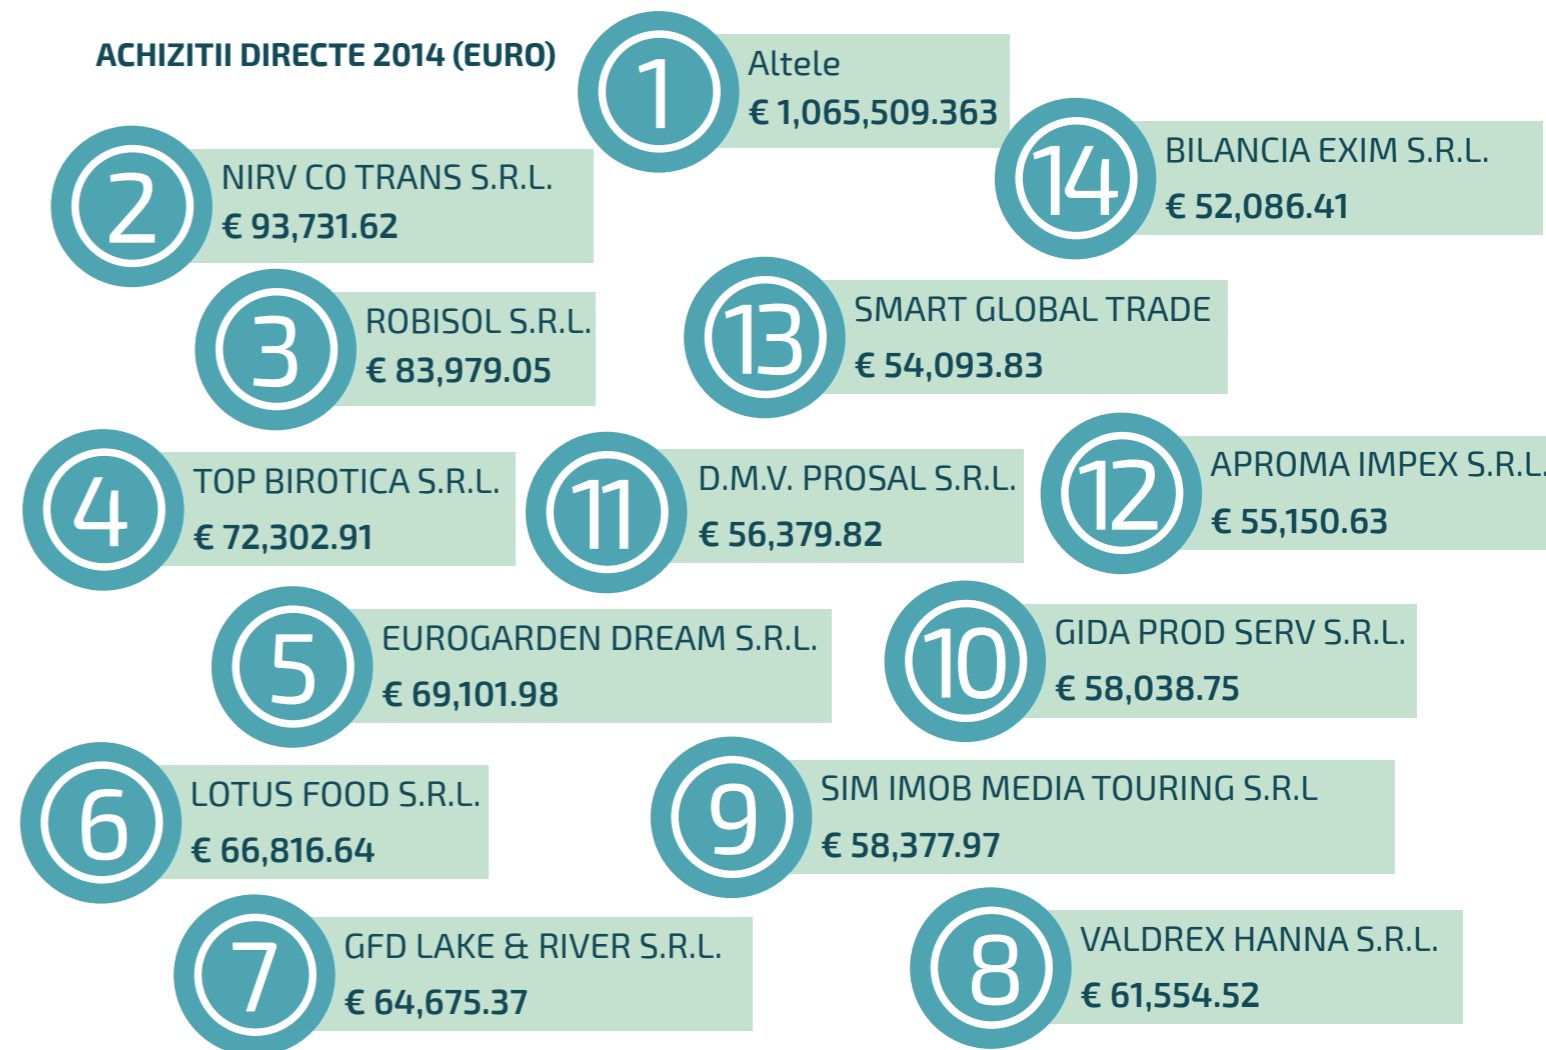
ACHIZITII DIRECTE 2014 (EURO)

1
Altele
€ 1,065,509.363

14
BILANCIA EXIM S.R.L.
€ 52,086.41

2
NIRV CO TRANS S.R.L.
€ 93,731.62

3
ROBISOL S.R.L.
€ 83,979.05

13
SMART GLOBAL TRADE
€ 54,093.83

4
TOP BIROTICA S.R.L.
€ 72,302.91

11
D.M.V. PROSAL S.R.L.
€ 56,379.82

12
APROMA IMPEX S.R.L.
€ 55,150.63

5
EUROGARDEN DREAM S.R.L.
€ 69,101.98

10
GIDA PROD SERV S.R.L.
€ 58,038.75

6
LOTUS FOOD S.R.L.
€ 66,816.64

9
SIM IMOB MEDIA TOURING S.R.L
€ 58,377.97

7
GFD LAKE & RIVER S.R.L.
€ 64,675.37

8
VALDREX HANNA S.R.L.
€ 61,554.52